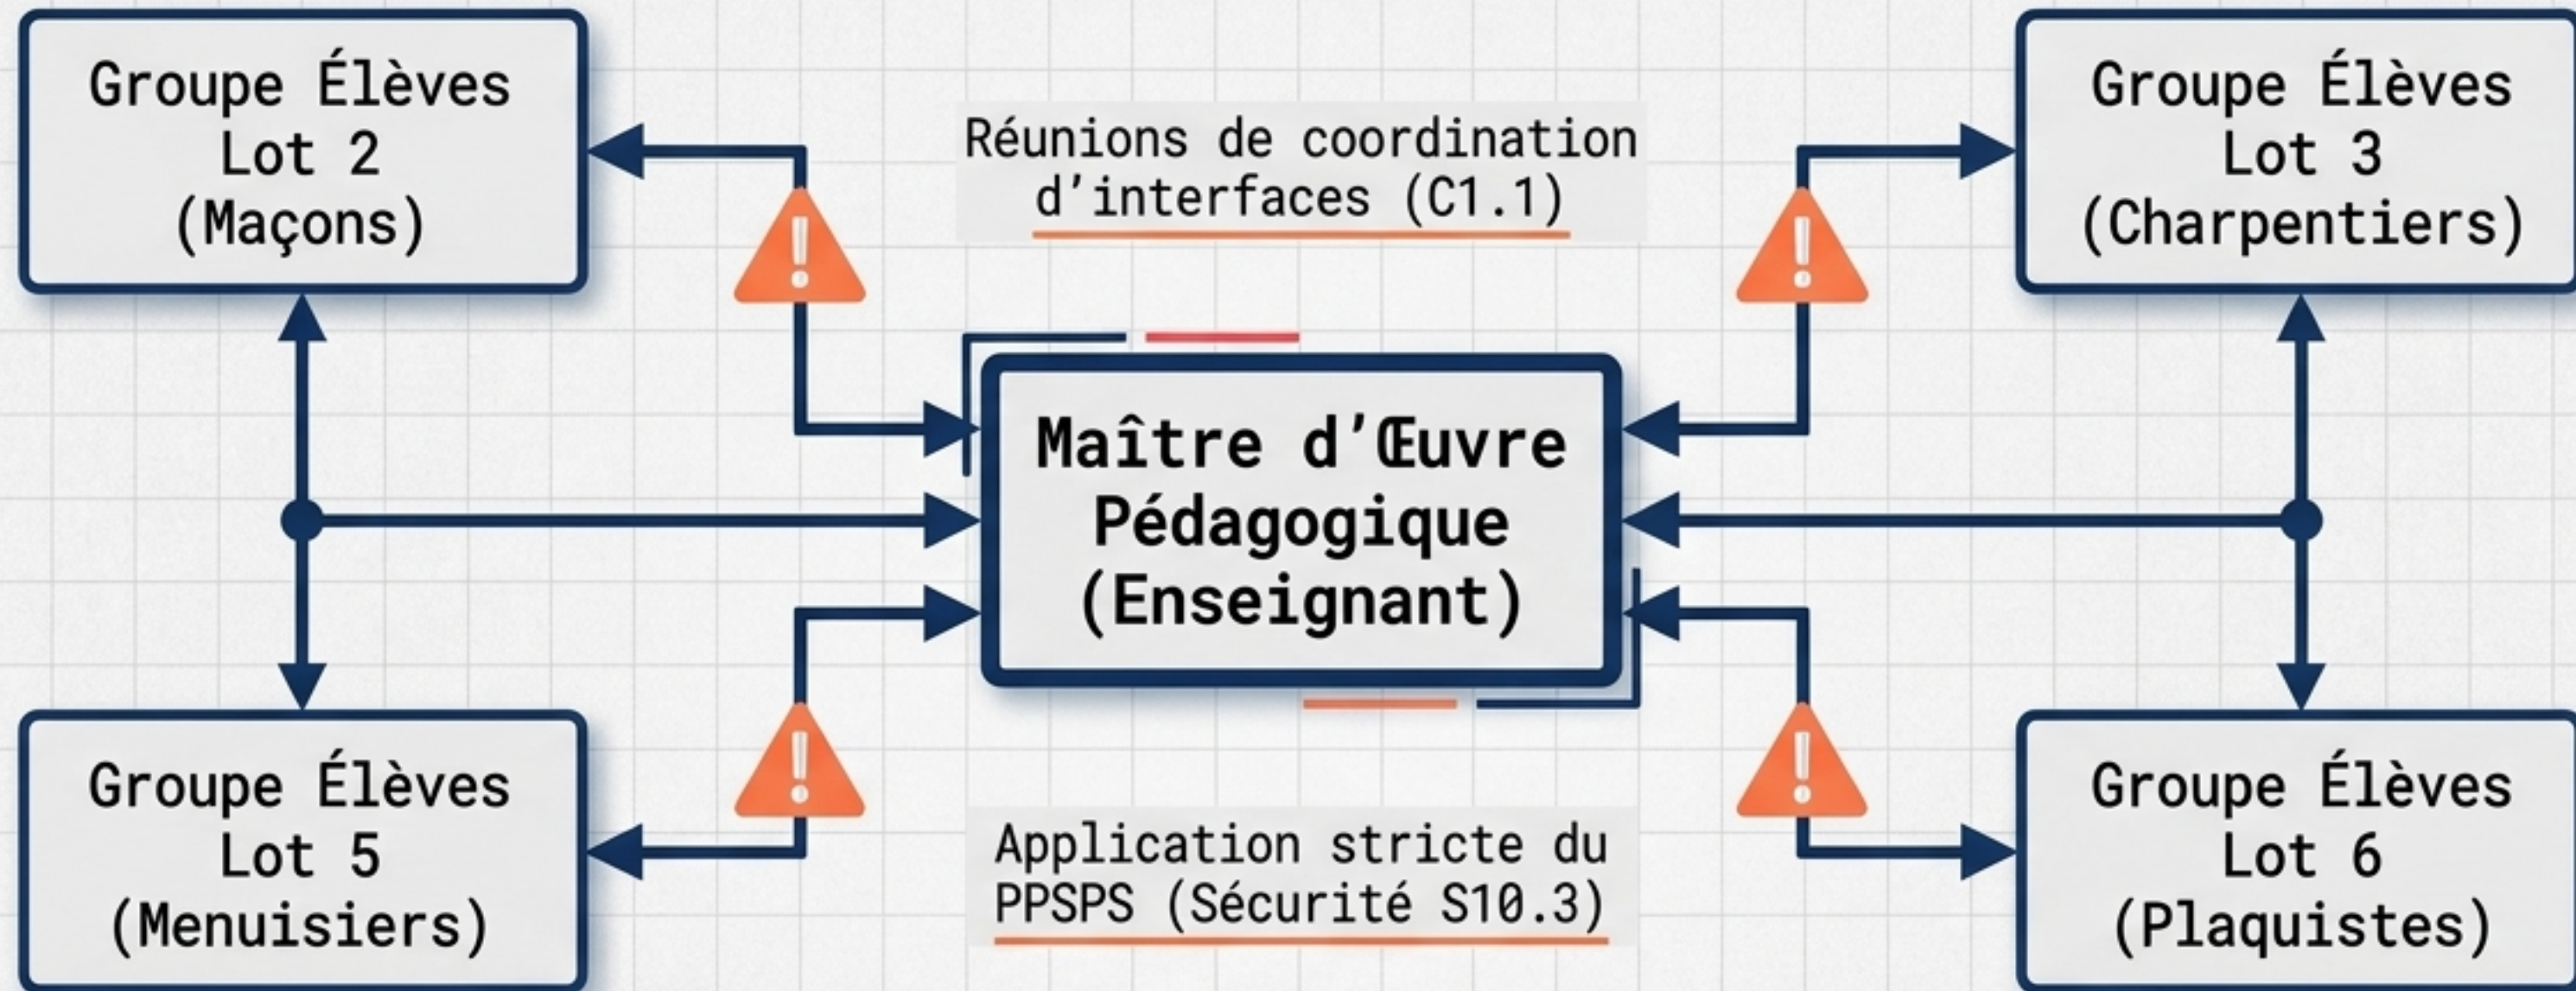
Groupe Élèves
Lot 2
(Maçons)

Réunions de coordination d'interfaces (C1.1)

Groupe Élèves
Lot 3
(Charpentiers)

Maître d'Œuvre
Pédagogique
(Enseignant)

Groupe Élèves
Lot 5
(Menuisiers)

Application stricte du PPSPS (Sécurité S10.3)

Groupe Élèves
Lot 6
(Plaquistes)